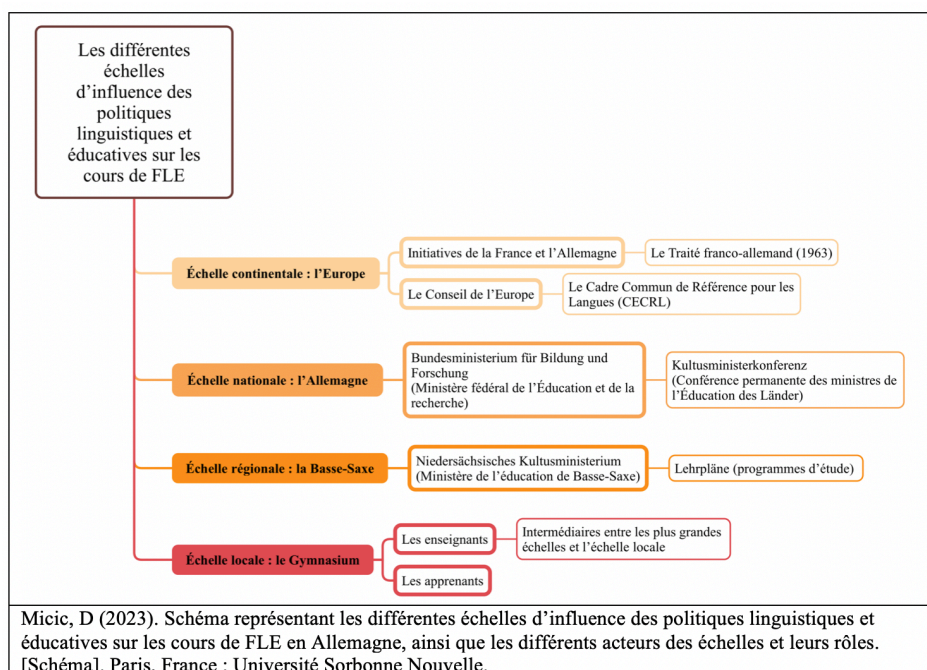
Les différentes échelles d’influence des politiques linguistiques et éducatives sur les cours de FLE

Échelle continentale : l’Europe

Initiatives de la France et l’Allemagne

Le Traité franco-allemand (1963)

Le Conseil de l’Europe

Le Cadre Commun de Référence pour les Langues (CECRL)

Échelle nationale : l’Allemagne

Bundesministerium für Bildung und Forschung (Ministère fédéral de l’Éducation et de la recherche)

Kultusministerkonferenz (Conférence permanente des ministres de l’Éducation des Länder)

Échelle régionale : la Basse-Saxe

Niedersächsisches Kultusministerium (Ministère de l’éducation de Basse-Saxe)

Lehrpläne (programmes d’étude)

Échelle locale : le Gymnasium

Les enseignants

Intermédiaires entre les plus grandes échelles et l’échelle locale

Les apprenants

Micic, D (2023). Schéma représentant les différentes échelles d’influence des politiques linguistiques et éducatives sur les cours de FLE en Allemagne, ainsi que les différents acteurs des échelles et leurs rôles. [Schéma]. Paris, France : Université Sorbonne Nouvelle.